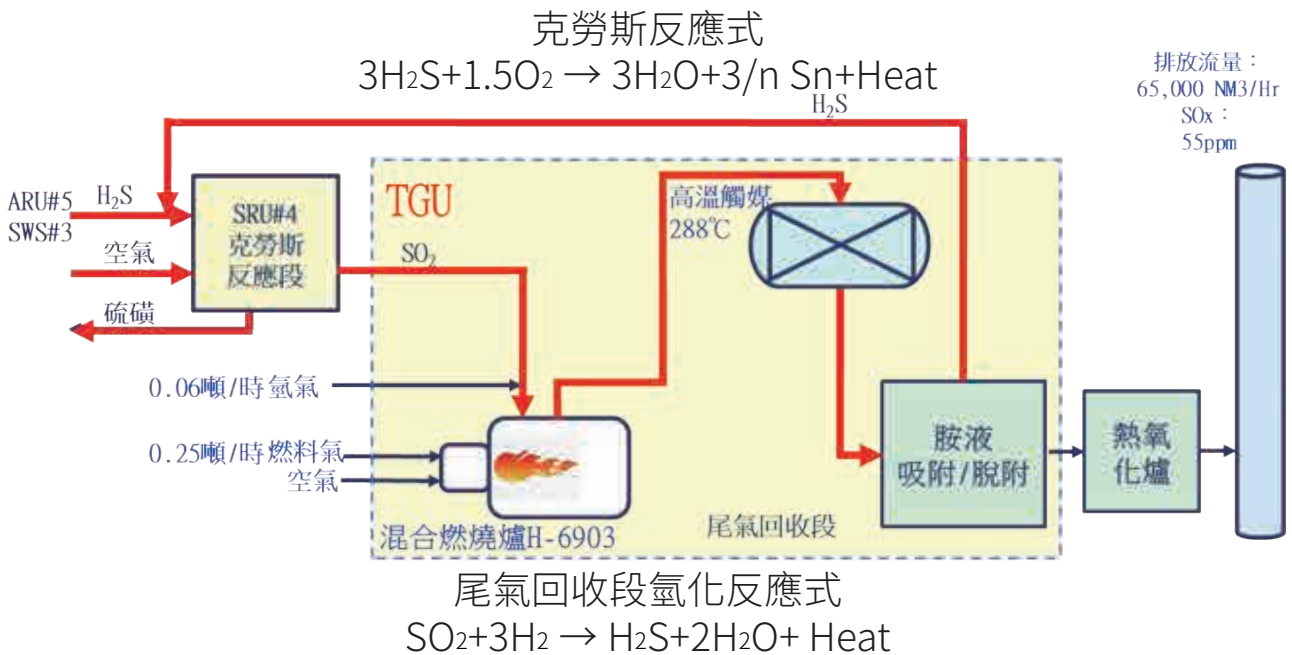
克勞斯反應式
$3H_2S+1.5O_2 \rightarrow 3H_2O+3/n\ S_n+Heat$

$H_2S$

排放流量：
65,000 NM3/Hr
SOx：
55ppm

ARU#5
SWS#3

$H_2S$

空氣

硫磺

SRU#4
克勞斯
反應段

TGU

$SO_2$

高溫觸媒
288℃

0.06噸/時氫氣

0.25噸/時燃料氣

空氣

混合燃燒爐H-6903

尾氣回收段

胺液
吸附/脫附

熱氧
化爐

尾氣回收段氫化反應式
$SO_2+3H_2 \rightarrow H_2S+2H_2O+ Heat$